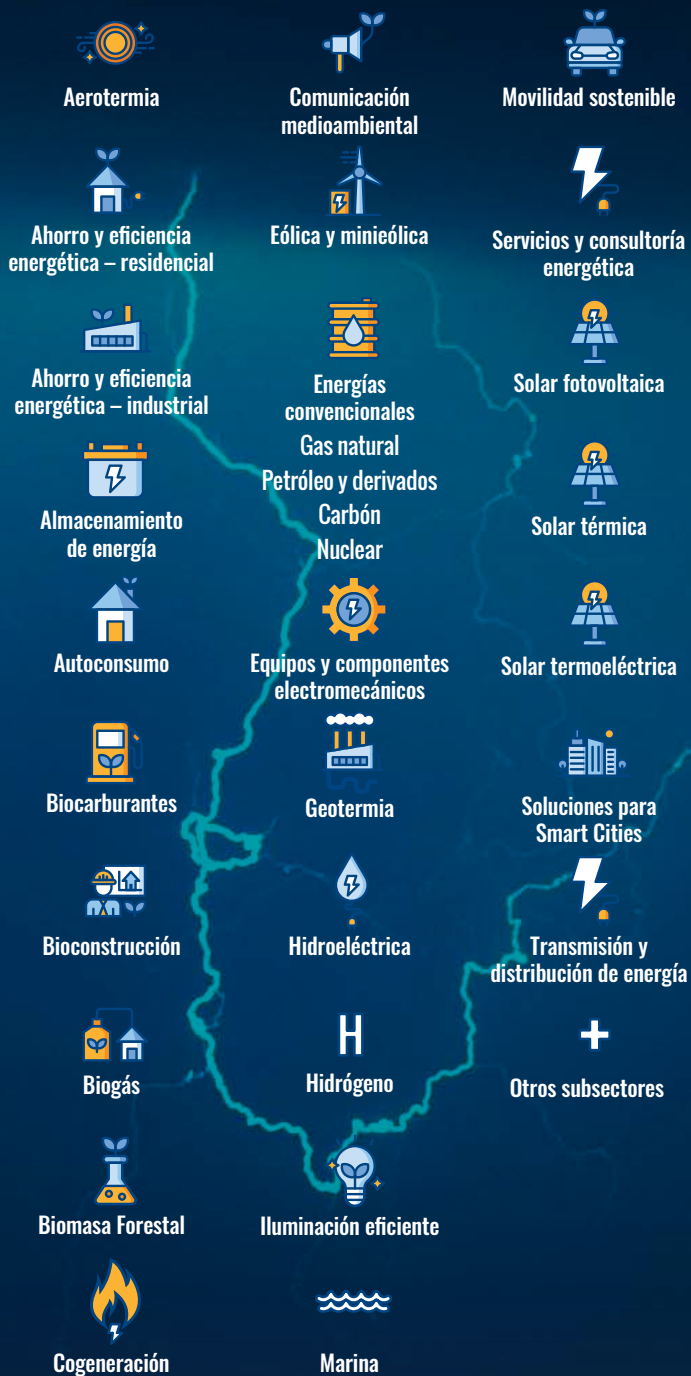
Aerotermia

Comunicación medioambiental

Movilidad sostenible

Ahorro y eficiencia energética – residencial

Eólica y minieólica

Servicios y consultoría energética

Ahorro y eficiencia energética – industrial

Energías convencionales
Gas natural
Petróleo y derivados
Carbón
Nuclear

Solar fotovoltaica

Almacenamiento de energía

Solar térmica

Autoconsumo

Equipos y componentes electromecánicos

Solar termoeléctrica

Biocarburantes

Geotermia

Soluciones para Smart Cities

Bioconstrucción

Hidroeléctrica

Transmisión y distribución de energía

Biogás

H

Hidrógeno

+

Otros subsectores

Biomasa Forestal

Iluminación eficiente

Cogeneración

Marina